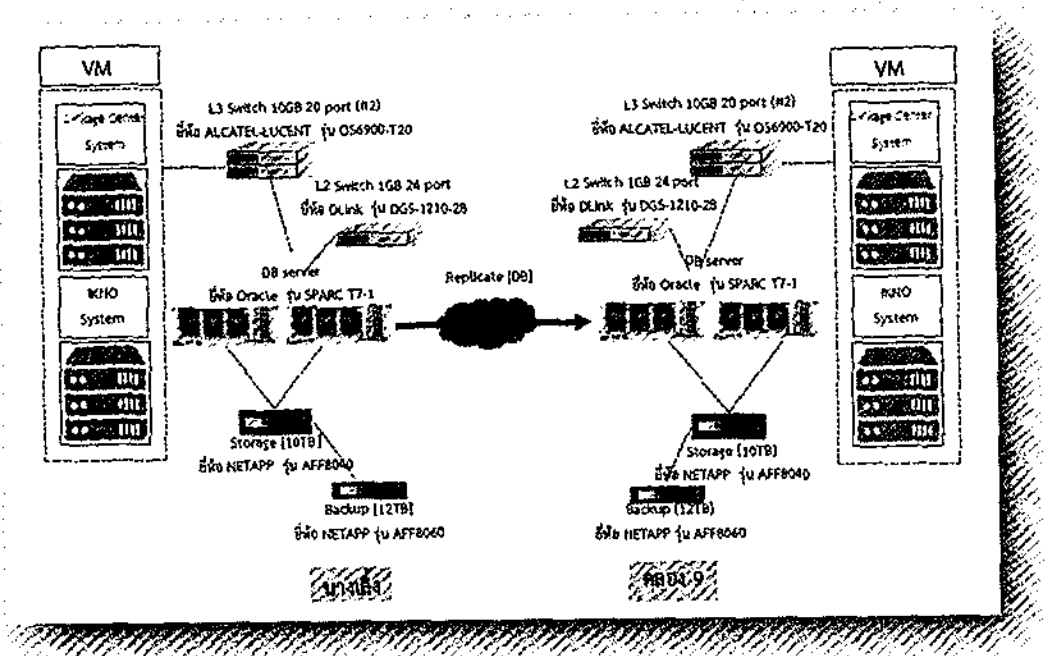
VM

Linkage Center System

IKNO System

L3 Switch 10GB 20 port (#2)
ยี่ห้อ ALCATEL-LUCENT รุ่น OS6900-T20

L2 Switch 1GB 24 port
ยี่ห้อ DLink รุ่น DGS-1210-28

DB server
ยี่ห้อ Oracle รุ่น SPARC T7-1

Replicate (DB)

Storage (10TB)
ยี่ห้อ NETAPP รุ่น AFF8040

Backup (12TB)
ยี่ห้อ NETAPP รุ่น AFF8060

บางเขน

VM

Linkage Center System

IKNO System

L3 Switch 10GB 20 port (#2)
ยี่ห้อ ALCATEL-LUCENT รุ่น OS6900-T20

L2 Switch 1GB 24 port
ยี่ห้อ DLink รุ่น DGS-1210-28

DB server
ยี่ห้อ Oracle รุ่น SPARC T7-1

Storage (10TB)
ยี่ห้อ NETAPP รุ่น AFF8040

Backup (12TB)
ยี่ห้อ NETAPP รุ่น AFF8060

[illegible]